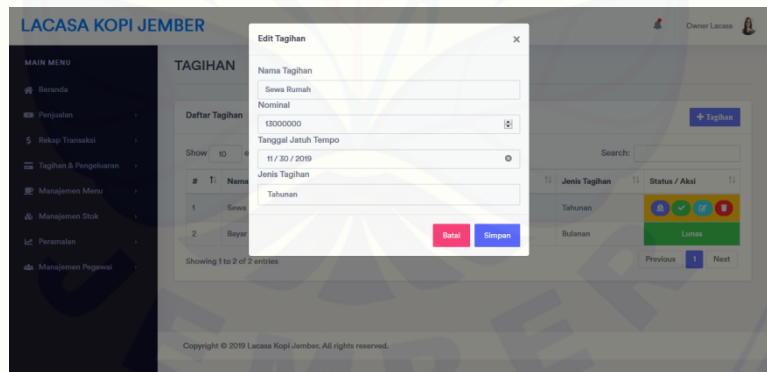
LACASA KOPI JEMBER

Owner Lacasa

MAIN MENU

Beranda

Penjualan

Rekap Transaksi

Tagihan & Pengeluaran

Manajemen Menu

Manajemen Stok

Peramalan

Manajemen Pegawai

TAGIHAN

Daftar Tagihan

+ Tagihan

Show 10 e

Search:

| # | Nama | Jenis Tagihan | Status / Aksi |
|---|---|---|---|
| 1 | Sewa | Tahunan | |
| 2 | Bayar | Bulanan | Lunas |

Showing 1 to 2 of 2 entries

Previous 1 Next

Copyright © 2019 Lacasa Kopi Jember. All rights reserved.

Edit Tagihan ×

Nama Tagihan

Sewa Rumah

Nominal

13000000

Tanggal Jatuh Tempo

11 / 30 / 2019

Jenis Tagihan

Tahunan

Batal Simpan